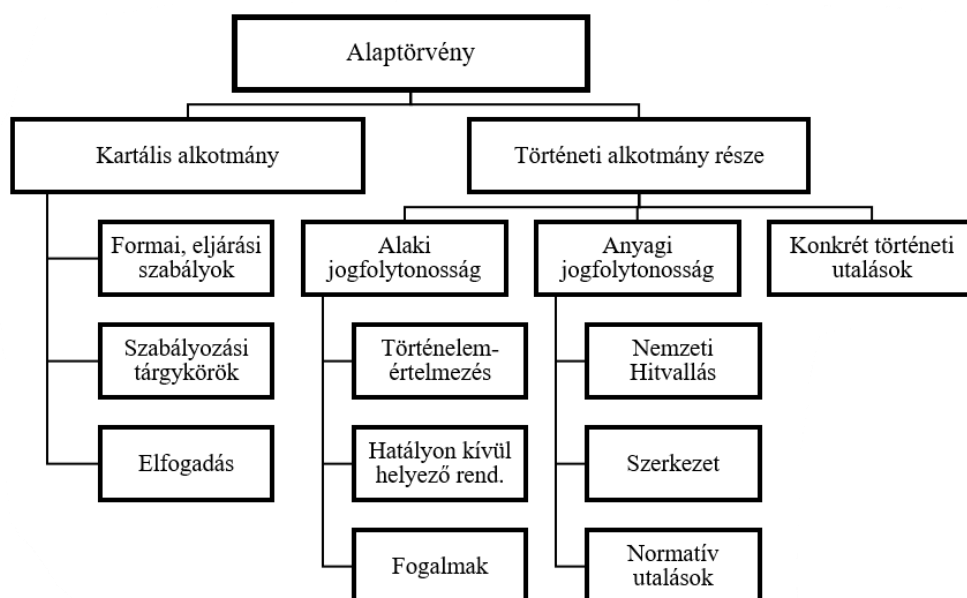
Alaptörvény

Kartális alkotmány

Történeti alkotmány része

Formai, eljárási szabályok

Szabályozási tárgykörök

Elfogadás

Alaki jogfolytonosság

Történelem-értelmezés

Hatályon kívül helyező rend.

Fogalmak

Anyagi jogfolytonosság

Nemzeti Hitvallás

Szerkezet

Normatív utalások

Konkrét történeti utalások